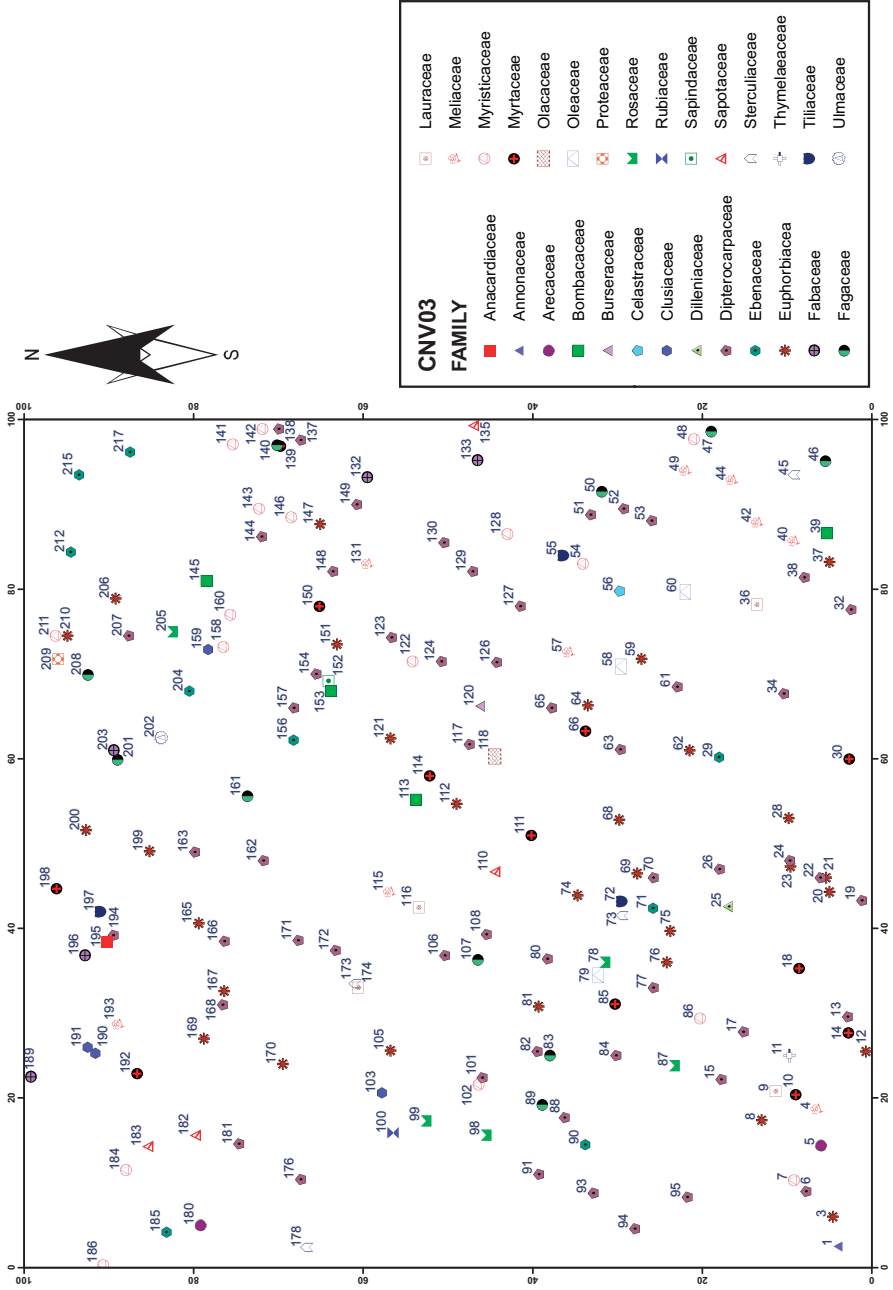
CNV03
FAMILY

Anacardiaceae
Annonaceae
Arecaceae
Bombacaceae
Burseraceae
Celastraceae
Clusiaceae
Dilleniaceae
Dipterocarpaceae
Ebenaceae
Euphorbiacea
Fabaceae
Fagaceae
Lauraceae
Meliaceae
Myristicaceae
Myrtaceae
Olacaceae
Oleaceae
Proteaceae
Rosaceae
Rubiaceae
Sapindaceae
Sapotaceae
Sterculiaceae
Thymelaeaceae
Tiliaceae
Ulmaceae

N
S

0 20 40 60 80 100
0 20 40 60 80 100

1 2 3 4 5 6 7 8 9 10 11 12 13 14 15 17 18 19 20 21 22 23 24 25 26 28 29 30 32 34 36 37 38 39 40 42 44 45 46 47 48 49 50 51 52 53 54 55 56 57 58 59 60 61 62 63 64 65 66 68 69 70 71 72 73 74 75 76 77 78 79 80 81 82 83 84 85 86 87 88 89 90 91 93 94 95 98 99 100 101 102 103 105 106 107 108 110 111 112 113 114 115 116 117 118 120 121 122 123 124 126 127 128 129 130 131 132 133 135 137 138 139 140 141 142 143 144 145 146 147 148 149 150 151 152 153 154 156 157 158 159 160 161 162 163 165 166 167 168 169 170 171 172 173 174 176 178 180 181 182 183 184 185 186 189 190 191 192 193 194 195 196 197 198 199 200 201 202 203 204 205 206 207 208 209 210 211 212 215 217